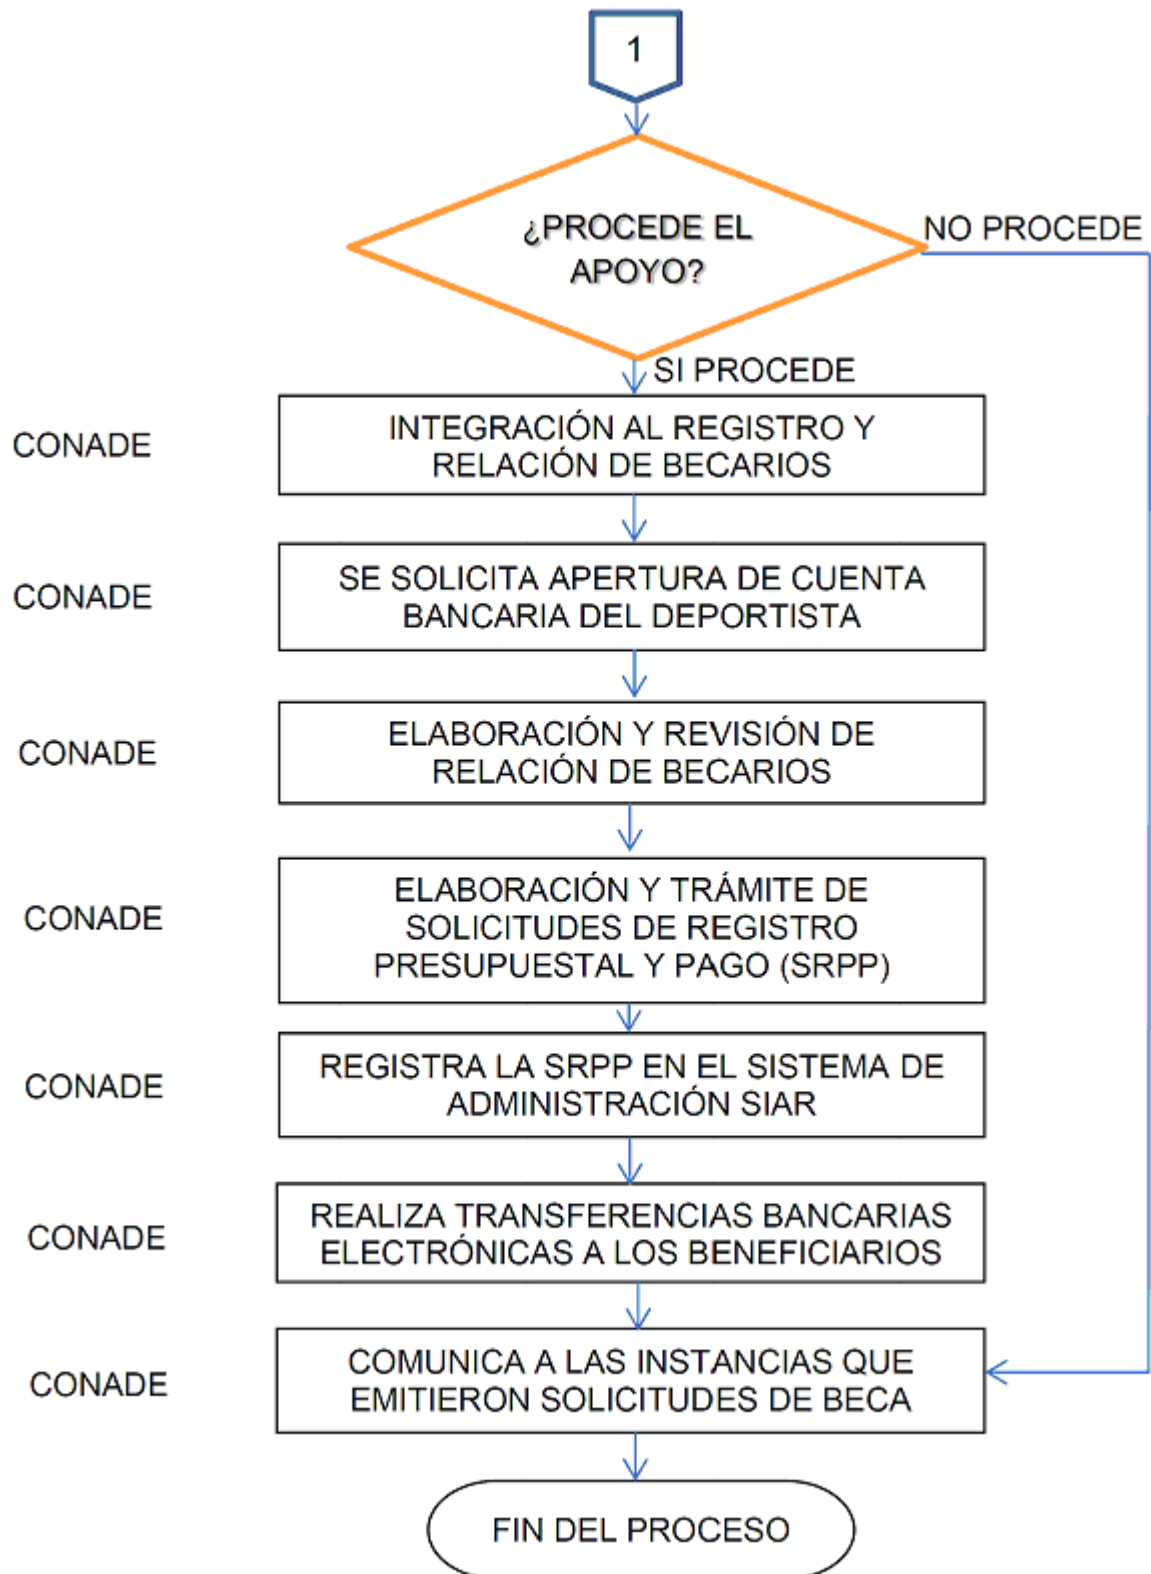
1

¿PROCEDE EL APOYO?

NO PROCEDE

SI PROCEDE

CONADE

INTEGRACIÓN AL REGISTRO Y RELACIÓN DE BECARIOS

CONADE

SE SOLICITA APERTURA DE CUENTA BANCARIA DEL DEPORTISTA

CONADE

ELABORACIÓN Y REVISIÓN DE RELACIÓN DE BECARIOS

CONADE

ELABORACIÓN Y TRÁMITE DE SOLICITUDES DE REGISTRO PRESUPUESTAL Y PAGO (SRPP)

CONADE

REGISTRA LA SRPP EN EL SISTEMA DE ADMINISTRACIÓN SIAR

CONADE

REALIZA TRANSFERENCIAS BANCARIAS ELECTRÓNICAS A LOS BENEFICIARIOS

CONADE

COMUNICA A LAS INSTANCIAS QUE EMITIERON SOLICITUDES DE BECA

FIN DEL PROCESO